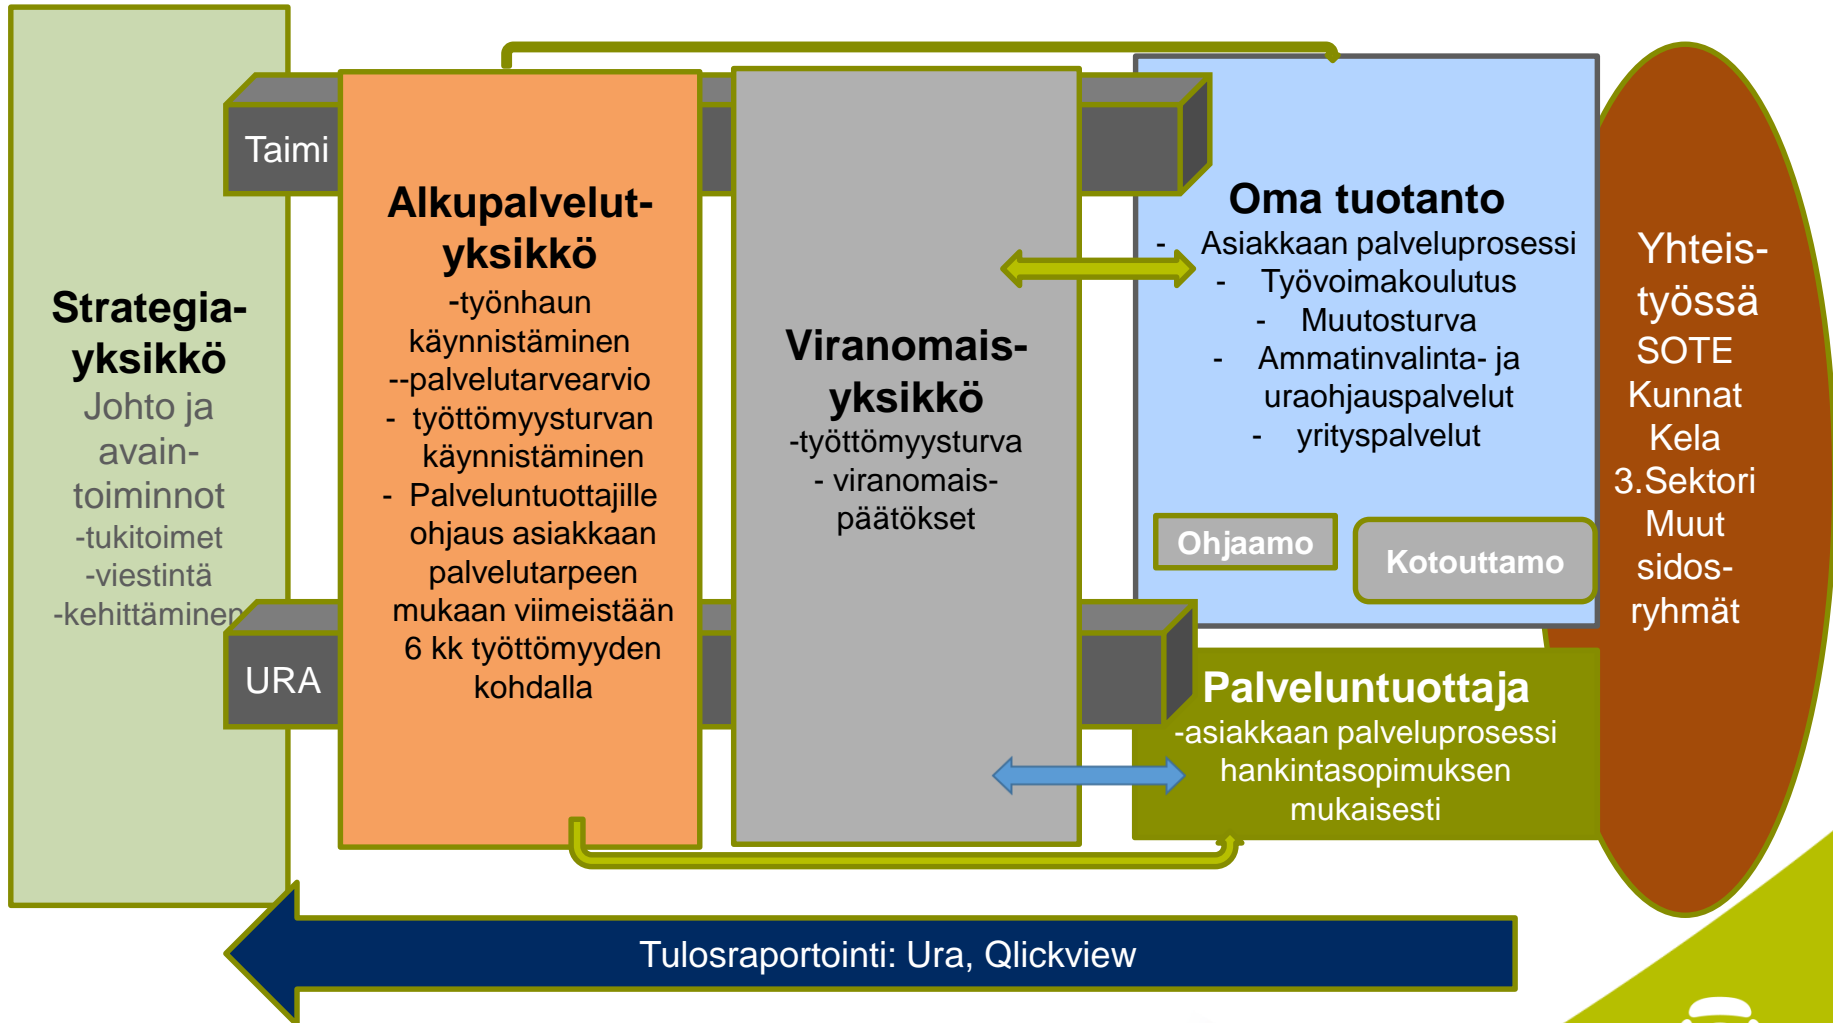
Taimi

URA

Strategia-yksikkö
Johto ja avain-toiminnot
-tukitoimet
-viestintä
-kehittäminen

Alkupalvelut-yksikkö
-työnhaun käynnistäminen
--palvelutarvearvio
- työttömyysturvan käynnistäminen
- Palveluntuottajille ohjaus asiakkaan palvelutarpeen mukaan viimeistään 6 kk työttömyyden kohdalla

Viranomais-yksikkö
-työttömyysturva
- viranomais-päätökset

Oma tuotanto
- Asiakkaan palveluprosessi
- Työvoimakoulutus
- Muutosturva
- Ammatinvalinta- ja uraohjauspalvelut
- yrityspalvelut

Ohjaamo

Kotouttamo

Palveluntuottaja
-asiakkaan palveluprosessi hankintasopimuksen mukaisesti

Yhteis-työssä
SOTE
Kunnat
Kela
3.Sektori
Muut sidos-ryhmät

Tulosraportointi: Ura, Qlickview